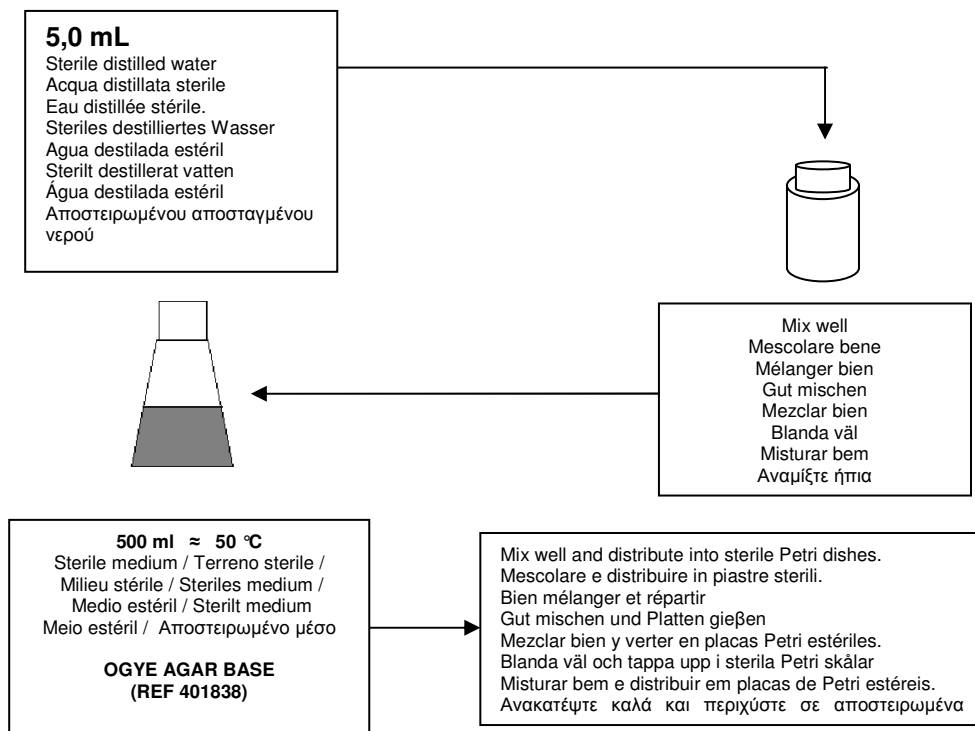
5,0 mL
Sterile distilled water
Acqua distillata sterile
Eau distillée stérile.
Steriles destilliertes Wasser
Agua destilada estéril
Sterilt destillerat vatten
Água destilada estéril
Αποστειρωμένου αποσταγμένου νερού

Mix well
Mescolare bene
Mélanger bien
Gut mischen
Mezclar bien
Blanda väl
Misturar bem
Αναμίξτε ήπια

500 ml ≈ 50 ℃
Sterile medium / Terreno sterile / Milieu stérile / Steriles medium / Medio estéril / Sterilt medium
Meio estéril / Αποστειρωμένο μέσο

OGYE AGAR BASE
(REF 401838)

Mix well and distribute into sterile Petri dishes.
Mescolare e distribuire in piastre sterili.
Bien mélanger et répartir
Gut mischen und Platten gieβen
Mezclar bien y verter en placas Petri estériles.
Blanda väl och tappa upp i sterila Petri skålar
Misturar bem e distribuir em placas de Petri estéreis.
Ανακατέψτε καλά και περιχύστε σε αποστειρωμένα